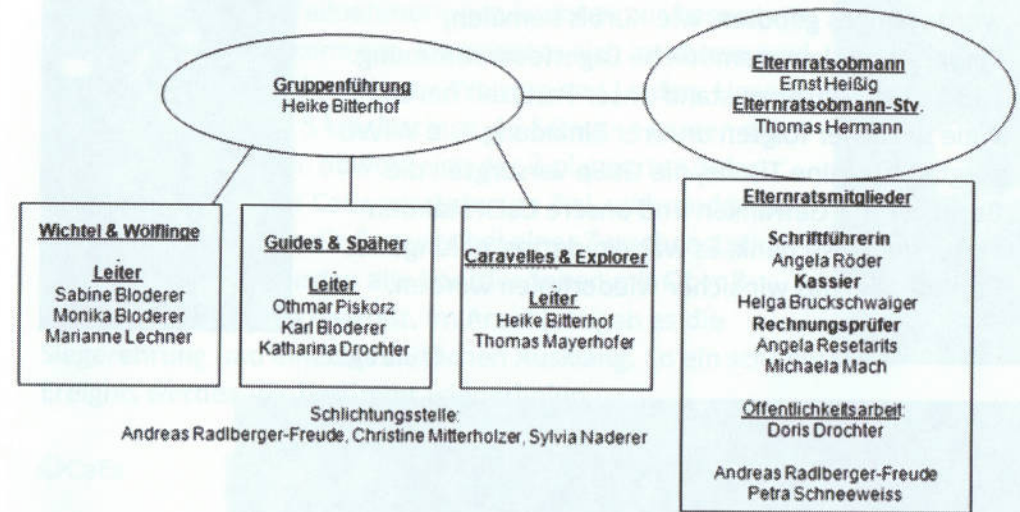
Gruppenführung
Heike Bitterhof

Elternratsobmann
Ernst Heißig
Elternratsobmann-Stv.
Thomas Hermann

Wichtel & Wölflinge

Leiter
Sabine Bloderer
Monika Bloderer
Marianne Lechner

Guides & Späher

Leiter
Othmar Piskorz
Karl Bloderer
Katharina Drochter

Caravelles & Explorer

Leiter
Heike Bitterhof
Thomas Mayerhofer

Elternratsmitglieder

Schriftführerin
Angela Röder
Kassier
Helga Bruckschwaiger
Rechnungsprüfer
Angela Resetarits
Michaela Mach

Öffentlichkeitsarbeit:
Doris Drochter

Andreas Radlberger-Freude
Petra Schneeweiss

Schlichtungsstelle:
Andreas Radlberger-Freude, Christine Mitterholzer, Sylvia Naderer